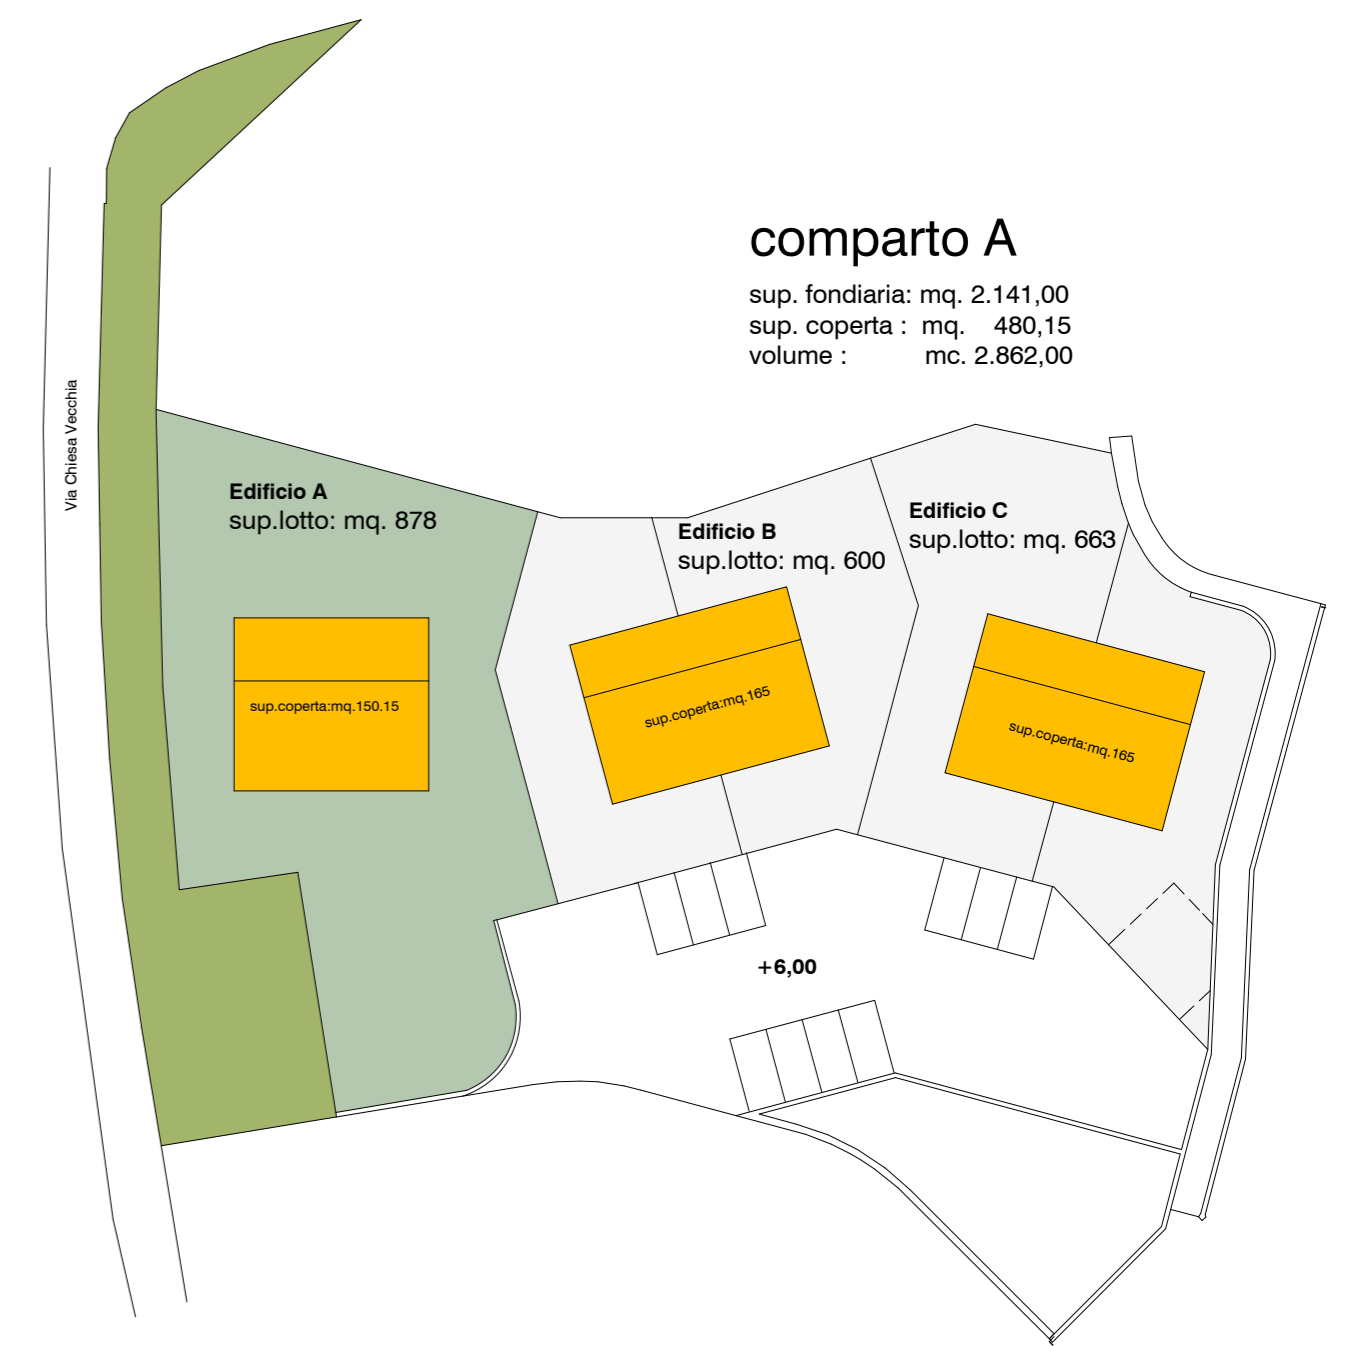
comparto A
sup. fondiaria: mq. 2.141,00
sup. coperta : mq. 480,15
volume : mc. 2.862,00

Via Chiesa Vecchia

Edificio A
sup.lotto: mq. 878

sup.coperta:mq.150.15

Edificio B
sup.lotto: mq. 600

sup.coperta:mq.165

Edificio C
sup.lotto: mq. 663

sup.coperta:mq.165

+6,00